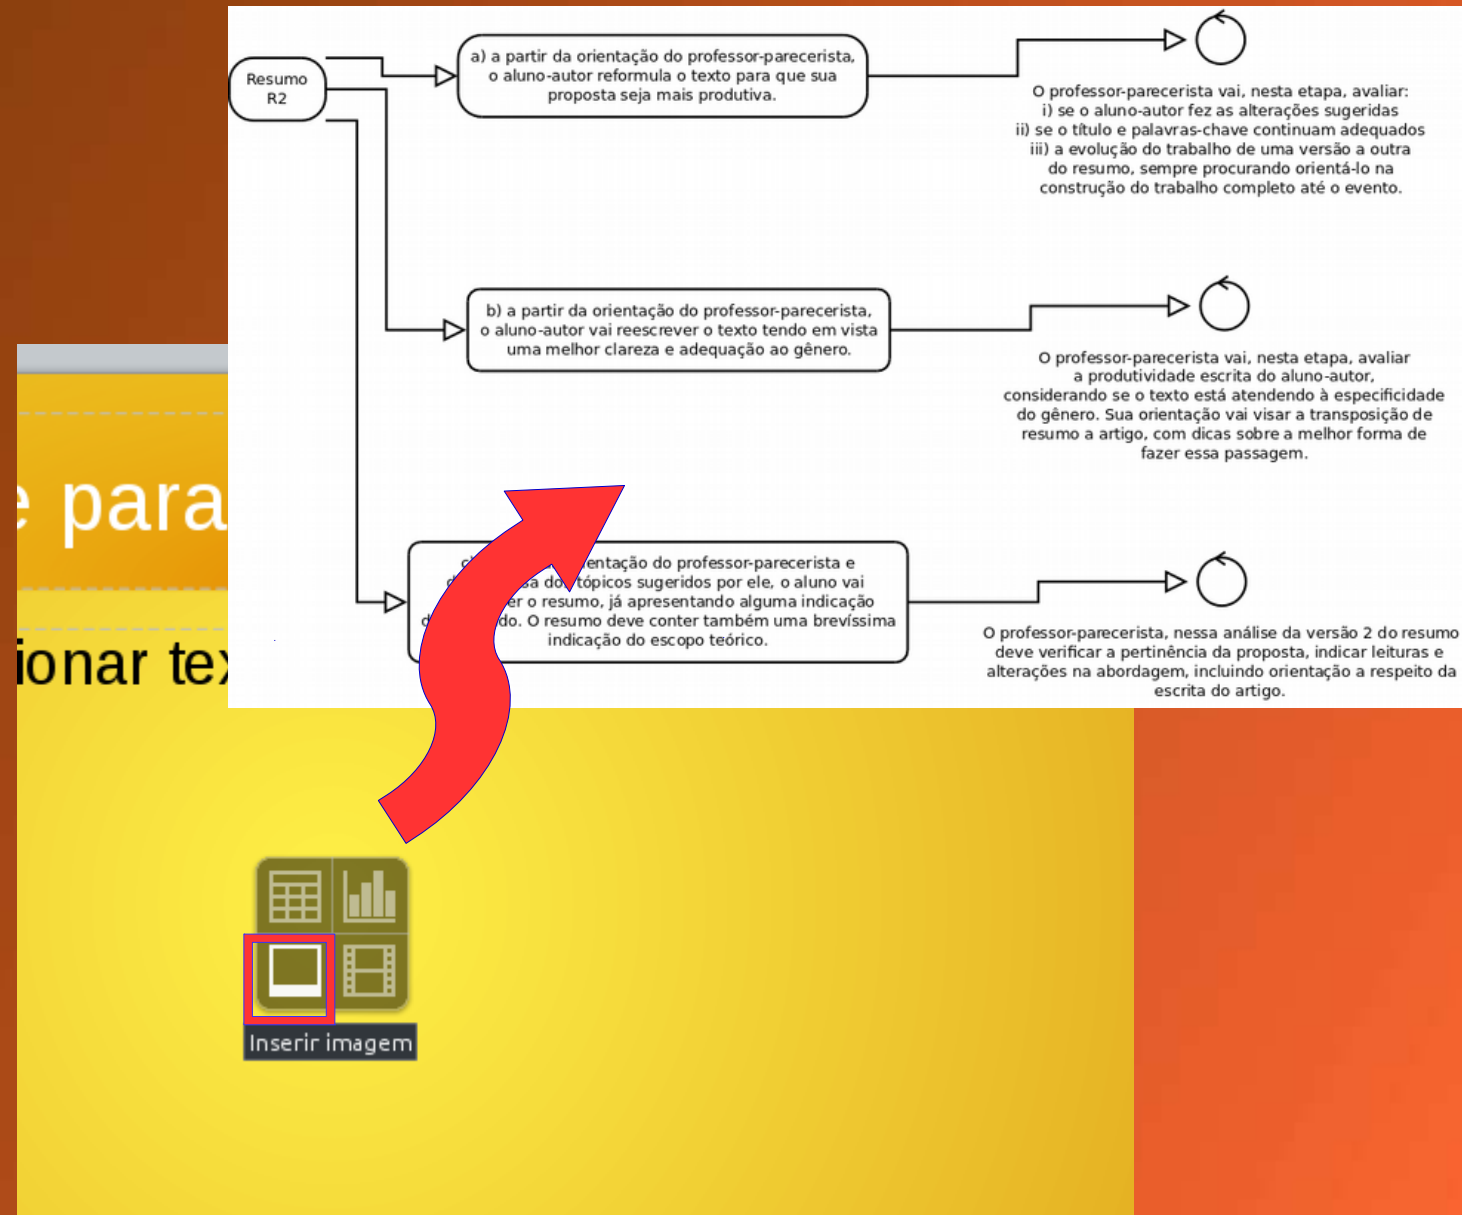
Resumo R2

a) a partir da orientação do professor-parecerista, o aluno-autor reformula o texto para que sua proposta seja mais produtiva.

O professor-parecerista vai, nesta etapa, avaliar: i) se o aluno-autor fez as alterações sugeridas ii) se o título e palavras-chave continuam adequados iii) a evolução do trabalho de uma versão a outra do resumo, sempre procurando orientá-lo na construção do trabalho completo até o evento.

b) a partir da orientação do professor-parecerista, o aluno-autor vai reescrever o texto tendo em vista uma melhor clareza e adequação ao gênero.

O professor-parecerista vai, nesta etapa, avaliar a produtividade escrita do aluno-autor, considerando se o texto está atendendo à especificidade do gênero. Sua orientação vai visar a transposição de resumo a artigo, com dicas sobre a melhor forma de fazer essa passagem.

c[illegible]entação do professor-parecerista e d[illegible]sa do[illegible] tópicos sugeridos por ele, o aluno vai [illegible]er o resumo, já apresentando alguma indicação d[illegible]do. O resumo deve conter também uma brevíssima indicação do escopo teórico.

O professor-parecerista, nessa análise da versão 2 do resumo deve verificar a pertinência da proposta, indicar leituras e alterações na abordagem, incluindo orientação a respeito da escrita do artigo.

e para

ionar tex

Inserir imagem